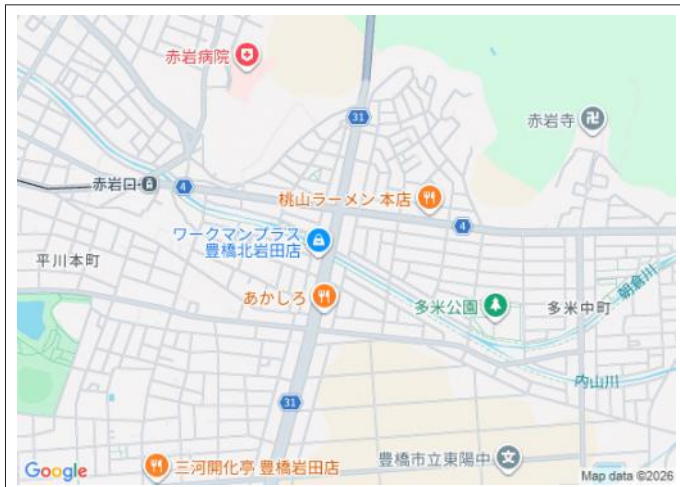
赤岩病院

31

赤岩寺

赤岩口

4

桃山ラーメン 本店

4

ワークマンプラス
豊橋北岩田店

平川本町

朝倉川

あかしろ

多米公園

多米中町

内山川

31

Google

三河開化亭 豊橋岩田店

豊橋市立東陽中

Map data ©2026